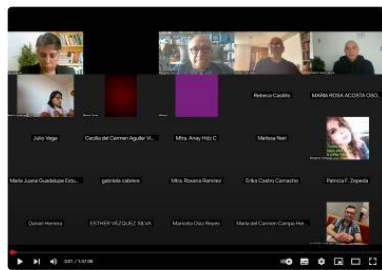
Rebeca Castillo
MARÍA ROSA ACOSTA OSO...
Julio Vega
Cecilia del Carmen Aguilar Vi...
Mtra. Anay Hdz C
Melissa Nieri
María Juana Guadalupe Edu...
gabriela cabrera
Mtra. Roxana Ramírez
Erika Castro Camacho
Patricia F. Zepeda
Daniel Herrera
ESTHER VÁZQUEZ SILVA
Marisela Díaz Reyes
María del Carmen Campa Her...
0:07 / 1:37:08